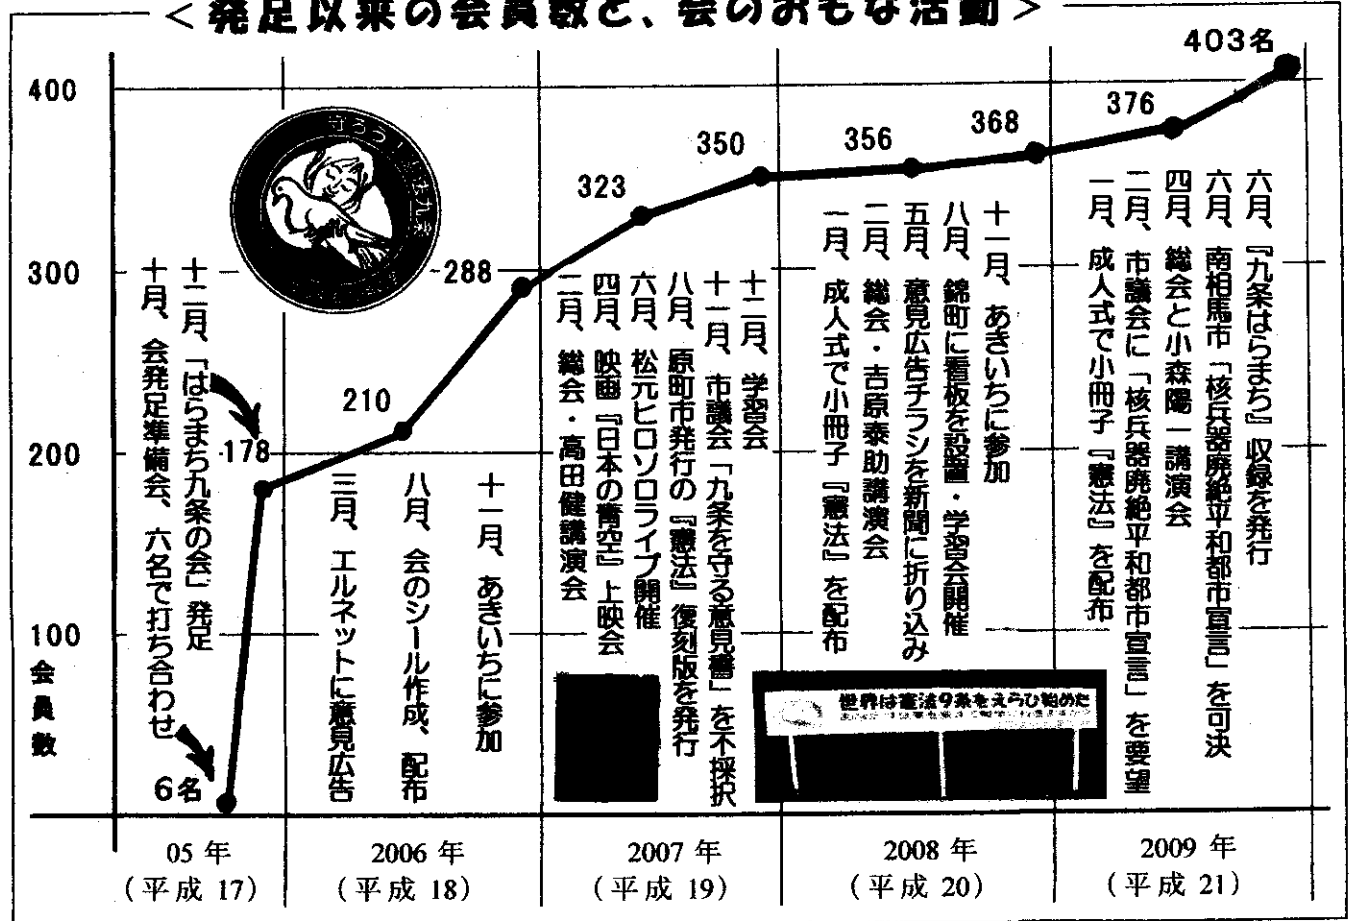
＜発足以来の会員数と、会のおもな活動＞

400
300
200
100
会員数

403名
376
368
356
350
323
288
210
178
6名

十月、会発足準備会、六名で打ち合わせ
十二月「はらまち九条の会」発足

三月、エルネットに意見広告
八月、会のシール作成、配布
十一月、あきいちに参加

二月、総会・高田健講演会
四月、映画『日本の青空』上映会
六月、松元ヒロソロライブ開催
八月、原町市発行の『憲法』復刻版を発行
十一月、市議会「九条を守る意見書」を不採択
十二月、学習会

一月、成人式で小冊子『憲法』を配布
二月、総会・吉原泰助講演会
五月、意見広告チラシを新聞に折り込み
八月、錦町に看板を設置・学習会開催
十一月、あきいちに参加

一月、成人式で小冊子『憲法』を配布
二月、市議会に「核兵器廃絶平和都市宣言」を要望
四月、総会と小森陽一講演会
六月、南相馬市「核兵器廃絶平和都市宣言」を可決
六月、『九条はらまち』収録を発行

世界は憲法9条をえらび始めた

05年（平成17）
2006年（平成18）
2007年（平成19）
2008年（平成20）
2009年（平成21）